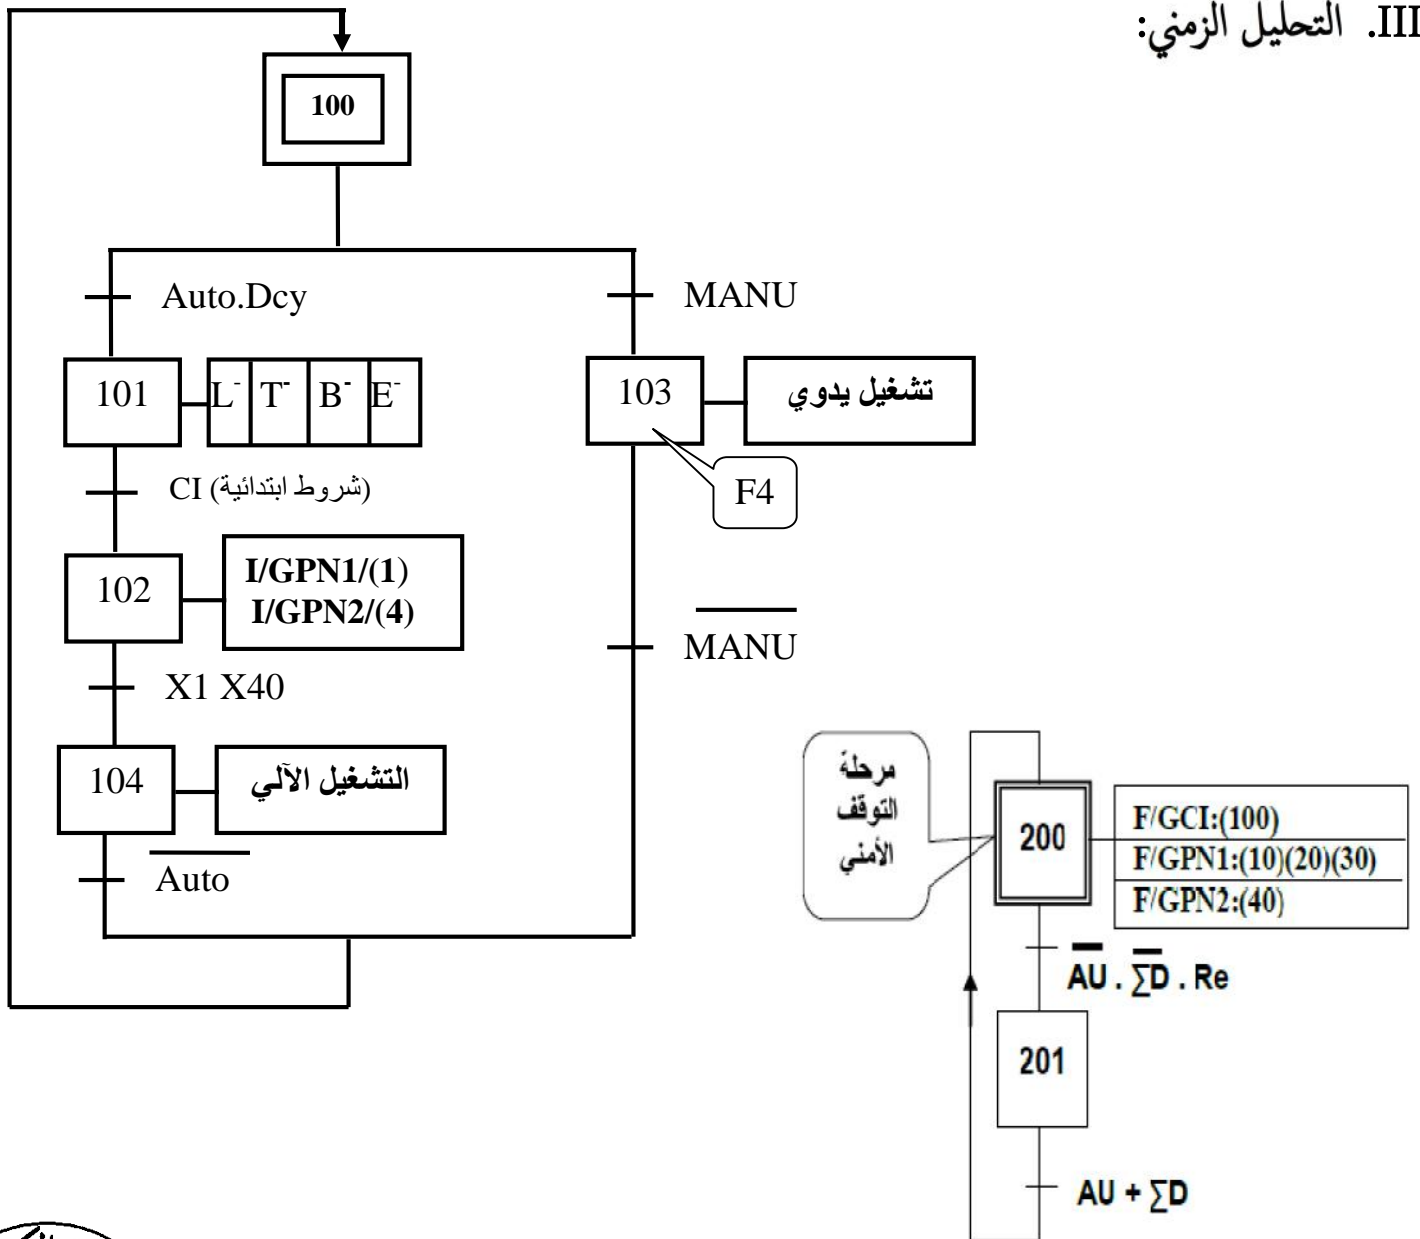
III. التحليل الزمني:

100

Auto.Dcy

MANU

101

$L^-$ | $T^-$ | $B^-$ | $E^-$

103

تشغيل يدوي

F4

(شروط ابتدائية) CI

102

I/GPN1/(1)
I/GPN2/(4)

$\overline{MANU}$

X1 X40

104

التشغيل الآلي

$\overline{Auto}$

مرحلة التوقف الأمني

200

F/GCI:(100)
F/GPN1:(10)(20)(30)
F/GPN2:(40)

$\overline{AU} . \overline{\sum D} . Re$

201

$AU + \sum D$